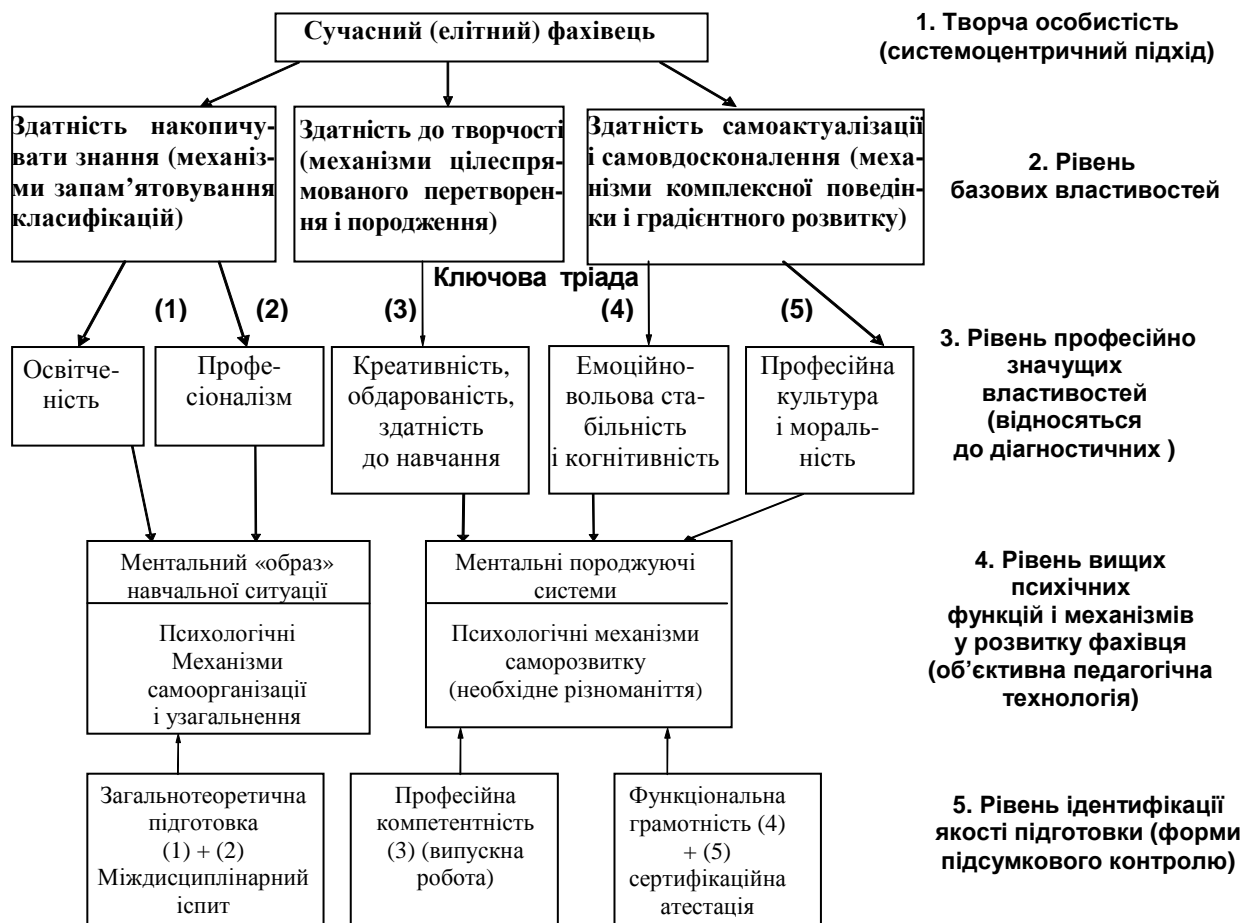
Сучасний (елітний) фахівець

1. Творча особистість (системоцентричний підхід)

Здатність накопичувати знання (механізми запам'ятовування класифікацій)

Здатність до творчості (механізми цілеспрямованого перетворення і породження)

Здатність самоактуалізації і самовдосконалення (механізми комплексної поведінки і градієнтного розвитку)

2. Рівень базових властивостей

Ключова тріада

(1)

(2)

(3)

(4)

(5)

Освітченість

Професіоналізм

Креативність, обдарованість, здатність до навчання

Емоційно-вольова стабільність і когнітивність

Професійна культура і моральність

3. Рівень професійно значущих властивостей (відносяться до діагностичних )

Ментальний «образ» навчальної ситуації

Психологічні Механізми самоорганізації і узагальнення

Ментальні породжуючі системи

Психологічні механізми саморозвитку (необхідне різноманіття)

4. Рівень вищих психічних функцій і механізмів у розвитку фахівця (об'єктивна педагогічна технологія)

Загальнотеоретична підготовка (1) + (2) Міждисциплінарний іспит

Професійна компетентність (3) (випускна робота)

Функціональна грамотність (4) + (5) сертифікаційна атестація

5. Рівень ідентифікації якості підготовки (форми підсумкового контролю)